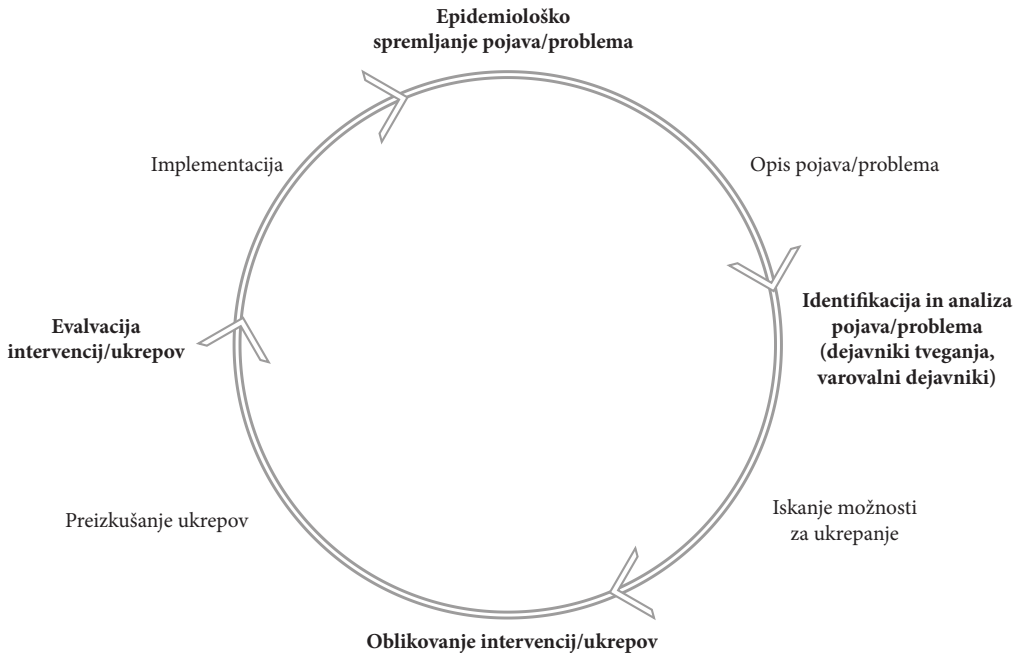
Epidemiološko spremljanje pojava/problema

Opis pojava/problema

Identifikacija in analiza pojava/problema (dejavniki tveganja, varovalni dejavniki)

Iskanje možnosti za ukrepanje

Oblikovanje intervencij/ukrepov

Preizkušanje ukrepov

Evalvacija intervencij/ukrepov

Implementacija